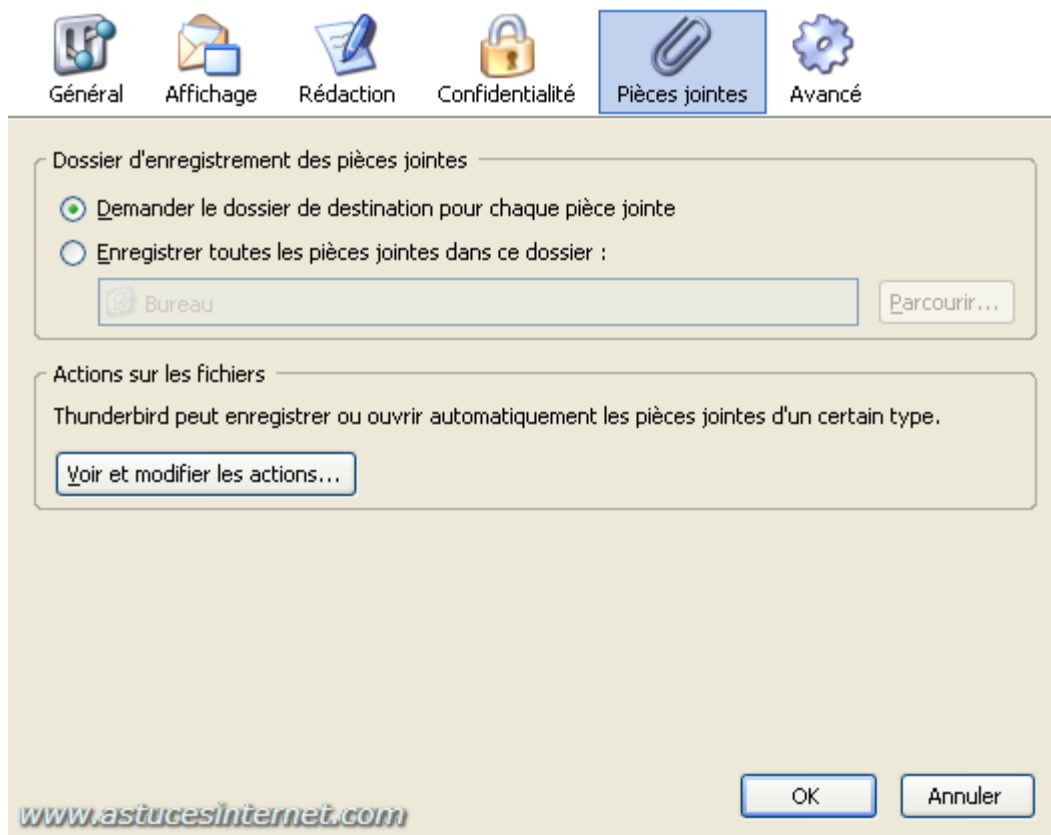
Général Affichage Rédaction Confidentialité Pièces jointes Avancé

Dossier d'enregistrement des pièces jointes

Demander le dossier de destination pour chaque pièce jointe

Enregistrer toutes les pièces jointes dans ce dossier :

Bureau

Parcourir...

Actions sur les fichiers

Thunderbird peut enregistrer ou ouvrir automatiquement les pièces jointes d'un certain type.

Voir et modifier les actions...

OK Annuler

www.astucesinternet.com